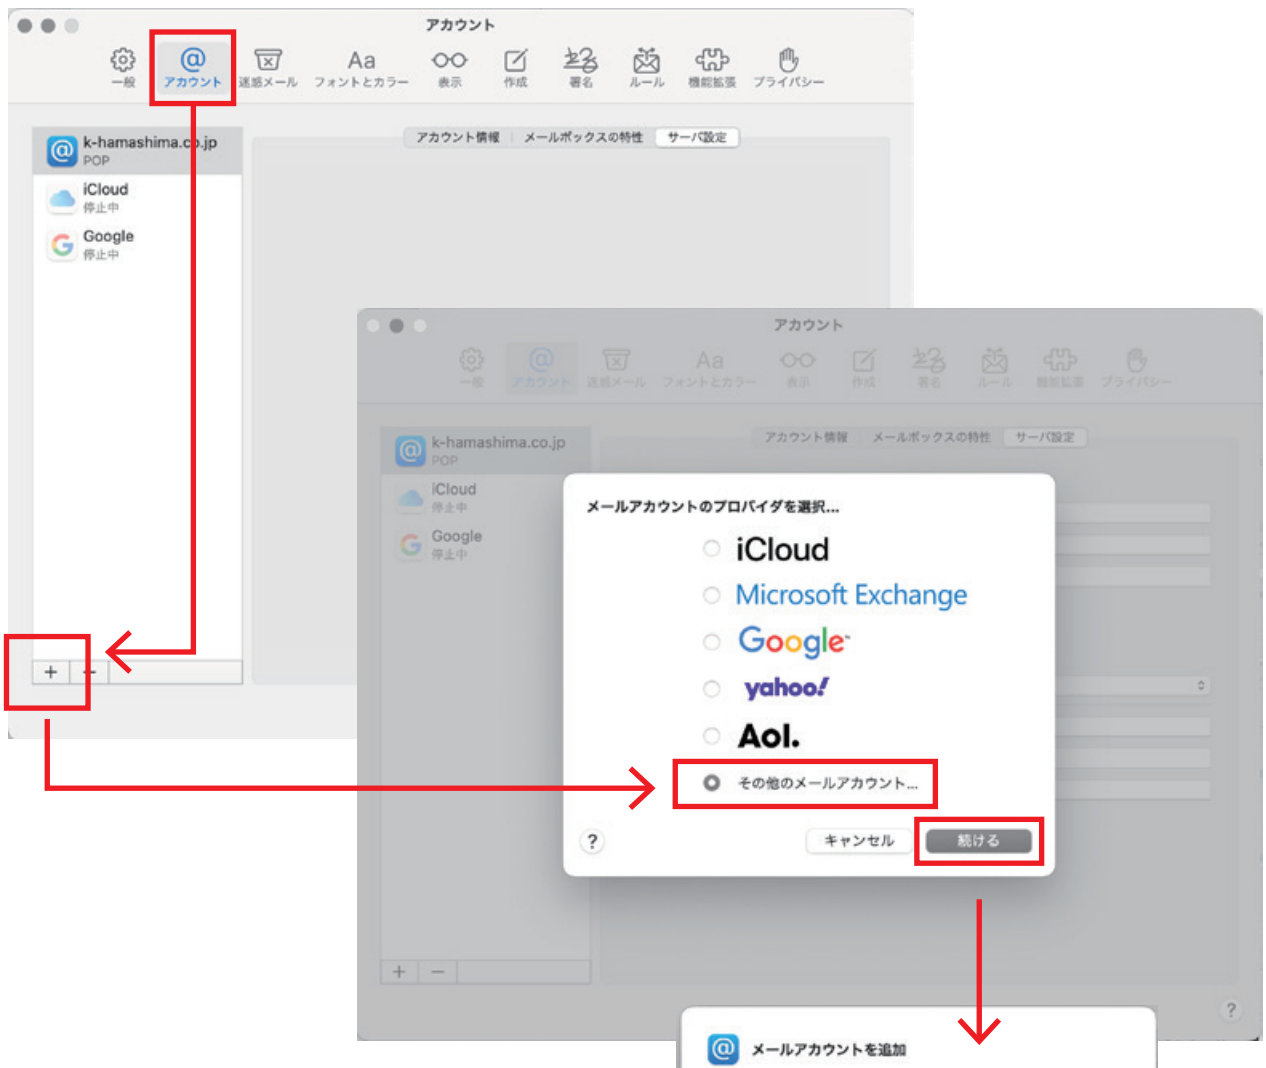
アカウント

一般 アカウント 迷惑メール フォントとカラー 表示 作成 署名 ルール 機能拡張 プライバシー

k-hamashima.co.jp
POP
iCloud
停止中
Google
停止中

アカウント情報 メールボックスの特性 サーバ設定

+ −

アカウント

一般 アカウント 迷惑メール フォントとカラー 表示 作成 署名 ルール 機能拡張 プライバシー

k-hamashima.co.jp
POP
iCloud
停止中
Google
停止中

アカウント情報 メールボックスの特性 サーバ設定

メールアカウントのプロバイダを選択...

iCloud
Microsoft Exchange
Google
yahoo!
Aol.
その他のメールアカウント...

?
キャンセル
続ける

+ −

?

メールアカウントを追加